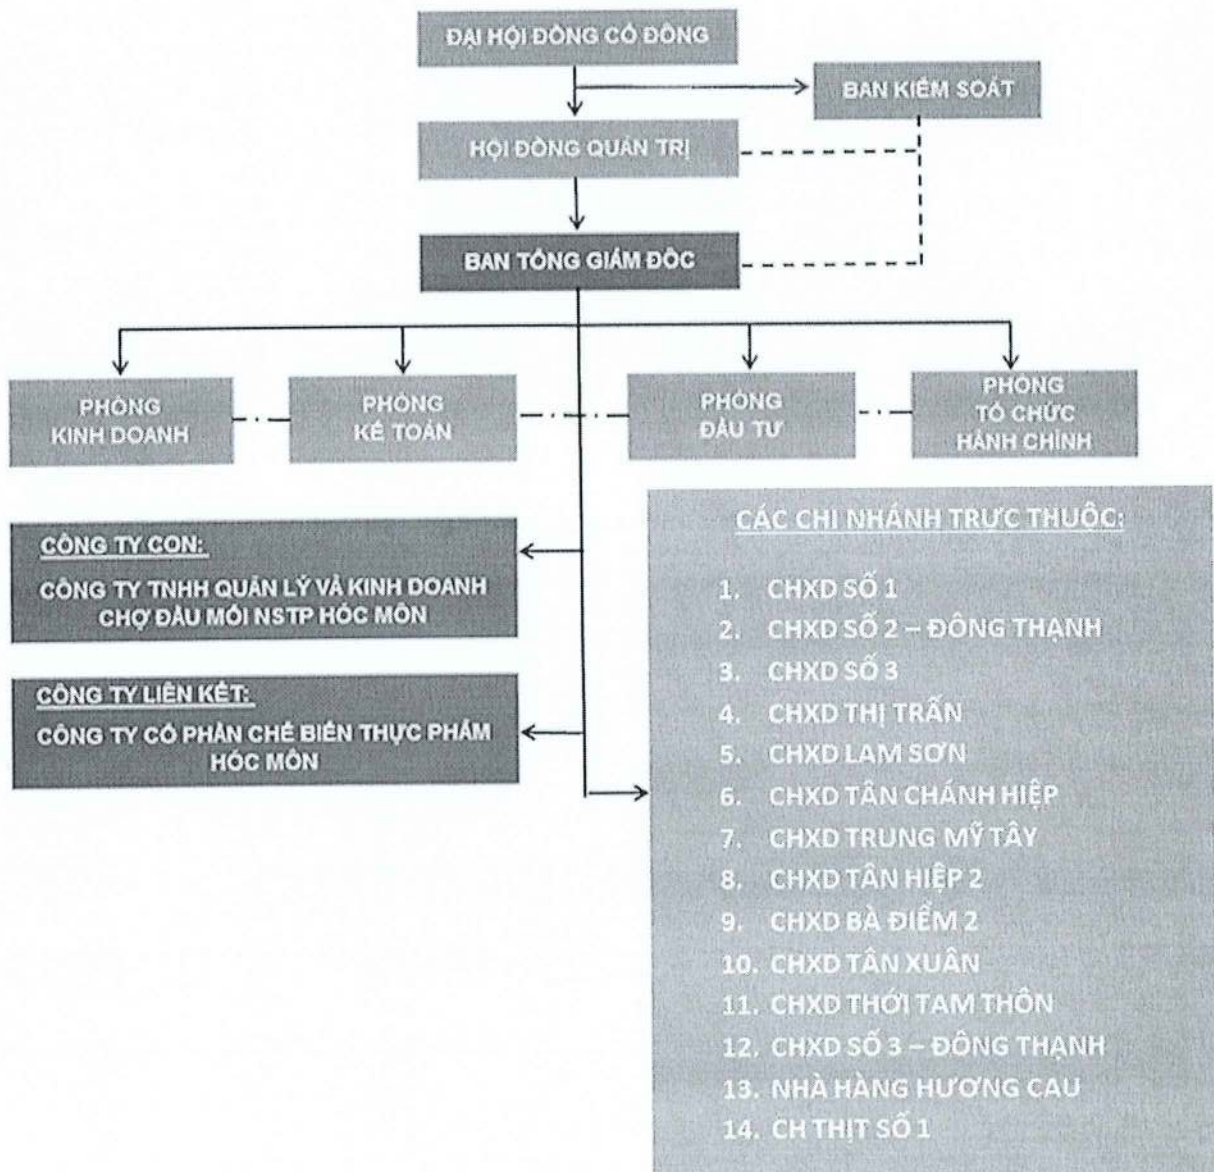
ĐẠI HỘI ĐỒNG CỔ ĐÔNG

BAN KIỂM SOÁT

HỘI ĐỒNG QUẢN TRỊ

BAN TỔNG GIÁM ĐỐC

PHÒNG KINH DOANH

PHÒNG KẾ TOÁN

PHÒNG ĐẦU TƯ

PHÒNG TỔ CHỨC HÀNH CHÍNH

CÔNG TY CON:
CÔNG TY TNHH QUẢN LÝ VÀ KINH DOANH CHỢ ĐẦU MỐI NSTP HÓC MÔN

CÔNG TY LIÊN KẾT:
CÔNG TY CỔ PHẦN CHẾ BIẾN THỰC PHẨM HÓC MÔN

CÁC CHI NHÁNH TRỰC THUỘC:

1. CHXD SỐ 1
2. CHXD SỐ 2 – ĐÔNG THẠNH
3. CHXD SỐ 3
4. CHXD THỊ TRẤN
5. CHXD LAM SƠN
6. CHXD TÂN CHÁNH HIỆP
7. CHXD TRUNG MỸ TÂY
8. CHXD TÂN HIỆP 2
9. CHXD BÀ ĐIỂM 2
10. CHXD TÂN XUÂN
11. CHXD THỚI TAM THÔN
12. CHXD SỐ 3 – ĐÔNG THẠNH
13. NHÀ HÀNG HƯƠNG CAU
14. CH THỊT SỐ 1